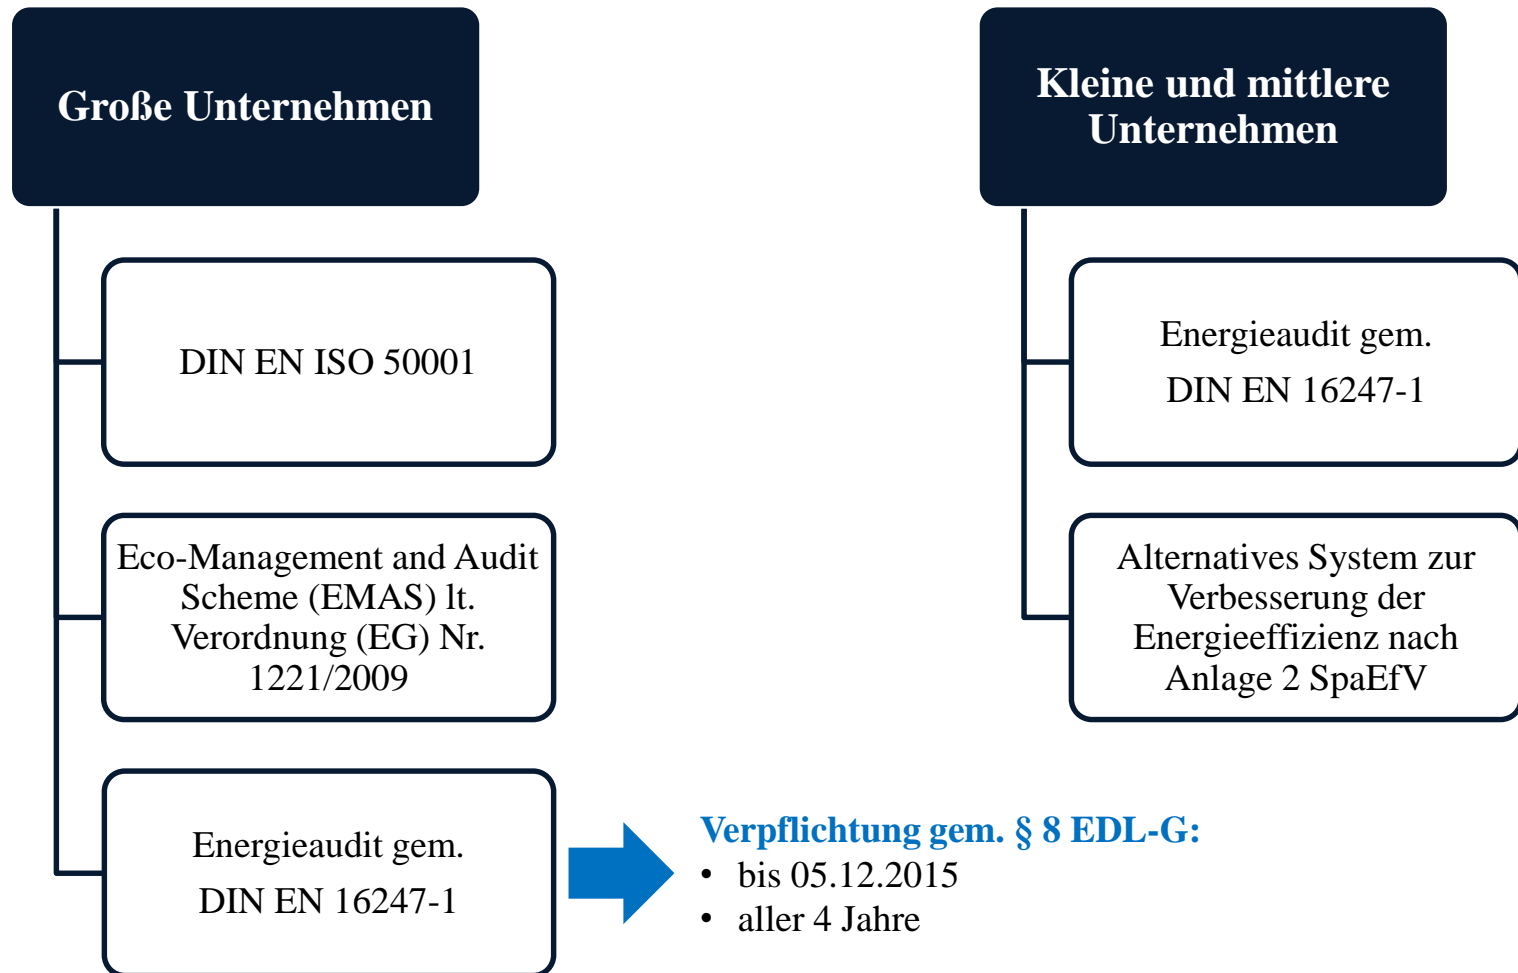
Große Unternehmen

DIN EN ISO 50001

Eco-Management and Audit Scheme (EMAS) lt. Verordnung (EG) Nr. 1221/2009

Energieaudit gem.
DIN EN 16247-1

Kleine und mittlere Unternehmen

Energieaudit gem.
DIN EN 16247-1

Alternatives System zur Verbesserung der Energieeffizienz nach Anlage 2 SpaEfV

Verpflichtung gem. § 8 EDL-G:
• bis 05.12.2015
• aller 4 Jahre